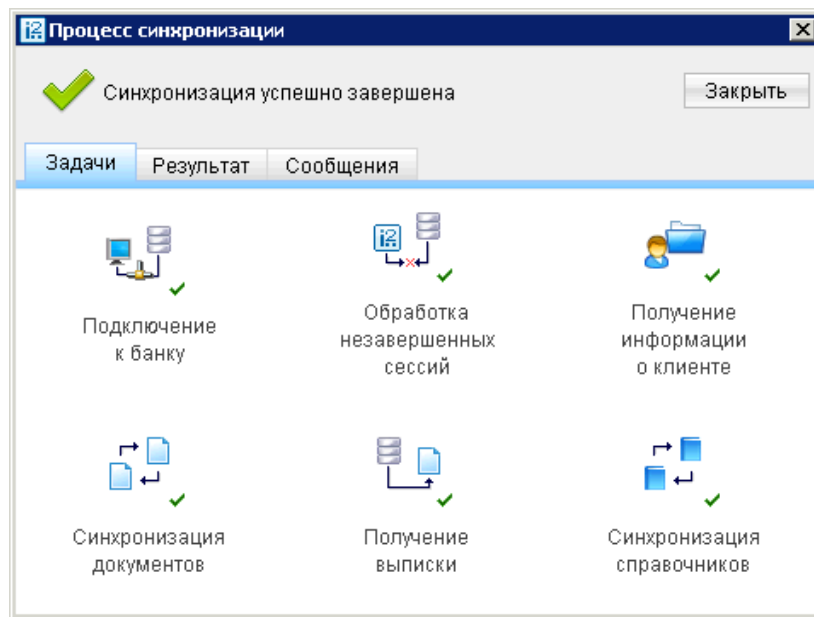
i2 Процесс синхронизации

Синхронизация успешно завершена

Закрыть

Задачи | Результат | Сообщения

Подключение к банку

Обработка незавершенных сессий

Получение информации о клиенте

Синхронизация документов

Получение выписки

Синхронизация справочников